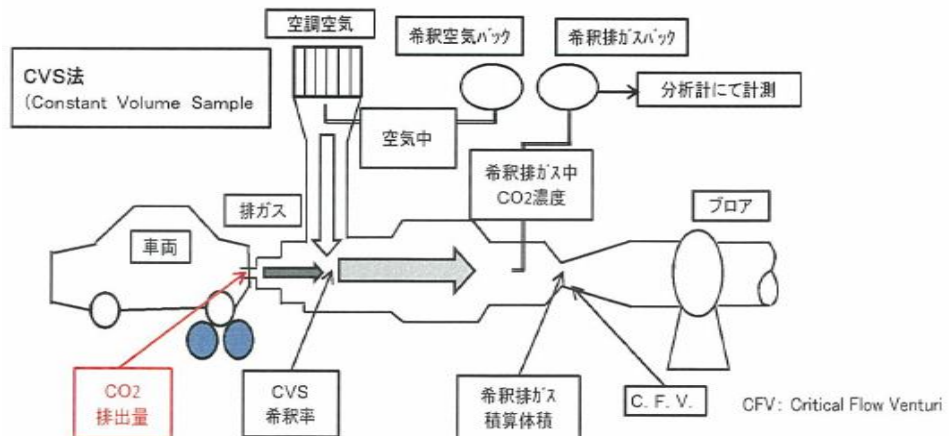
CVS法
(Constant Volume Sample

空調空気

希釈空気バック

希釈排ガスバック

分析計にて計測

空気中

希釈排ガス中
$CO_2$濃度

排ガス

車両

ブロア

$CO_2$
排出量

CVS
希釈率

希釈排ガス
積算体積

C. F. V.

CFV: Critical Flow Venturi